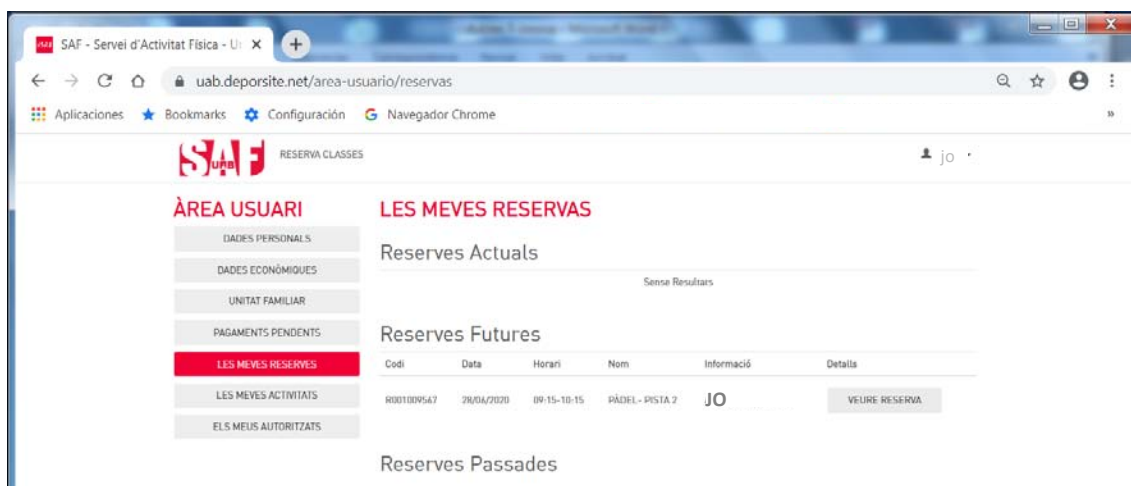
SAF - Servei d'Activitat Física - U ×

uab.deporsite.net/area-usuario/reservas

Aplicaciones Bookmarks Configuración Navegador Chrome

SAF UAB RESERVA CLASSES

jo

ÀREA USUARI

DADES PERSONALS
DADES ECONÒMIQUES
UNITAT FAMILIAR
PAGAMENTS PENDENTS
LES MEVES RESERVES
LES MEVES ACTIVITATS
ELS MEUS AUTORITZATS

LES MEVES RESERVAS

Reserves Actuals

Sense Resultats

Reserves Futures

| Codi | Data | Horari | Nom | Informació | Detalls |
|---|---|---|---|---|---|
| R001009567 | 28/04/2020 | 09:15-10:15 | PÀDEL - PISTA 2 | JO | VEURE RESERVA |

Reserves Passades